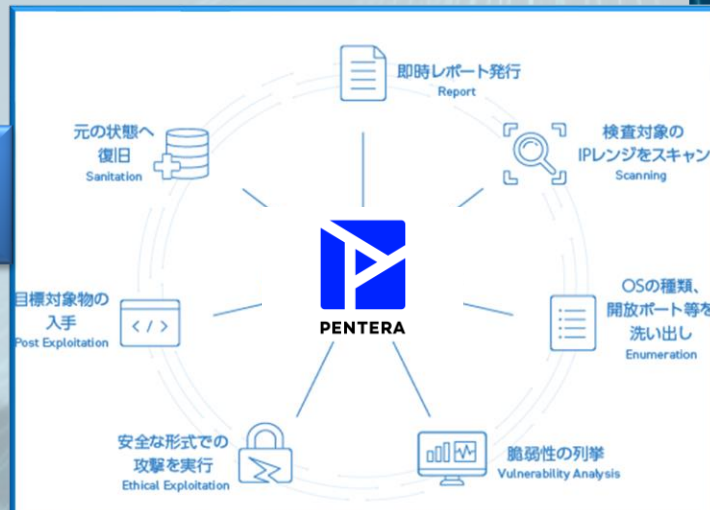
即時レポート発行
Report

検査対象の
IPレンジをスキャン
Scanning

OSの種類、
開放ポート等を
洗い出し
Enumeration

脆弱性の列挙
Vulnerability Analysis

安全な形式での
攻撃を実行
Ethical Exploitation

目標対象物の
入手
Post Exploitation

元の状態へ
復旧
Sanitation

</>

PENTERA